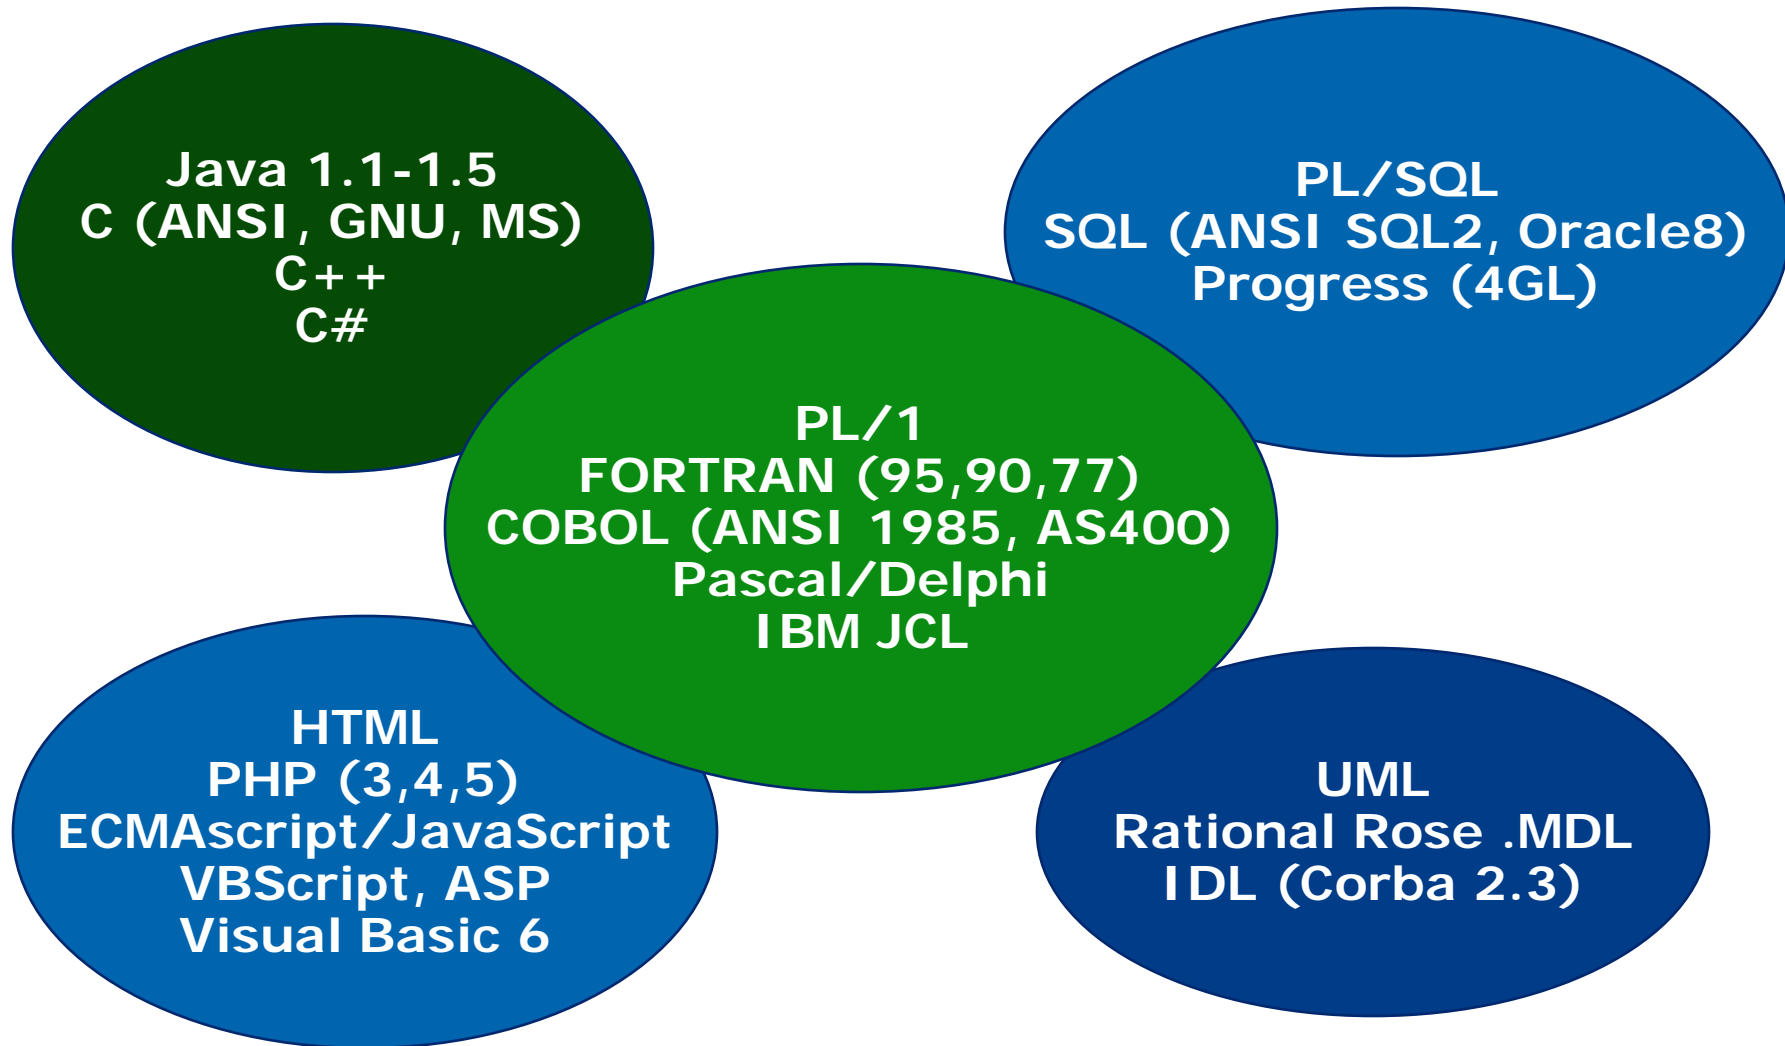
Java 1.1-1.5
C (ANSI, GNU, MS)
C++
C#

PL/SQL
SQL (ANSI SQL2, Oracle8)
Progress (4GL)

PL/1
FORTRAN (95,90,77)
COBOL (ANSI 1985, AS400)
Pascal/Delphi
IBM JCL

HTML
PHP (3,4,5)
ECMAscript/JavaScript
VBScript, ASP
Visual Basic 6

UML
Rational Rose .MDL
IDL (Corba 2.3)